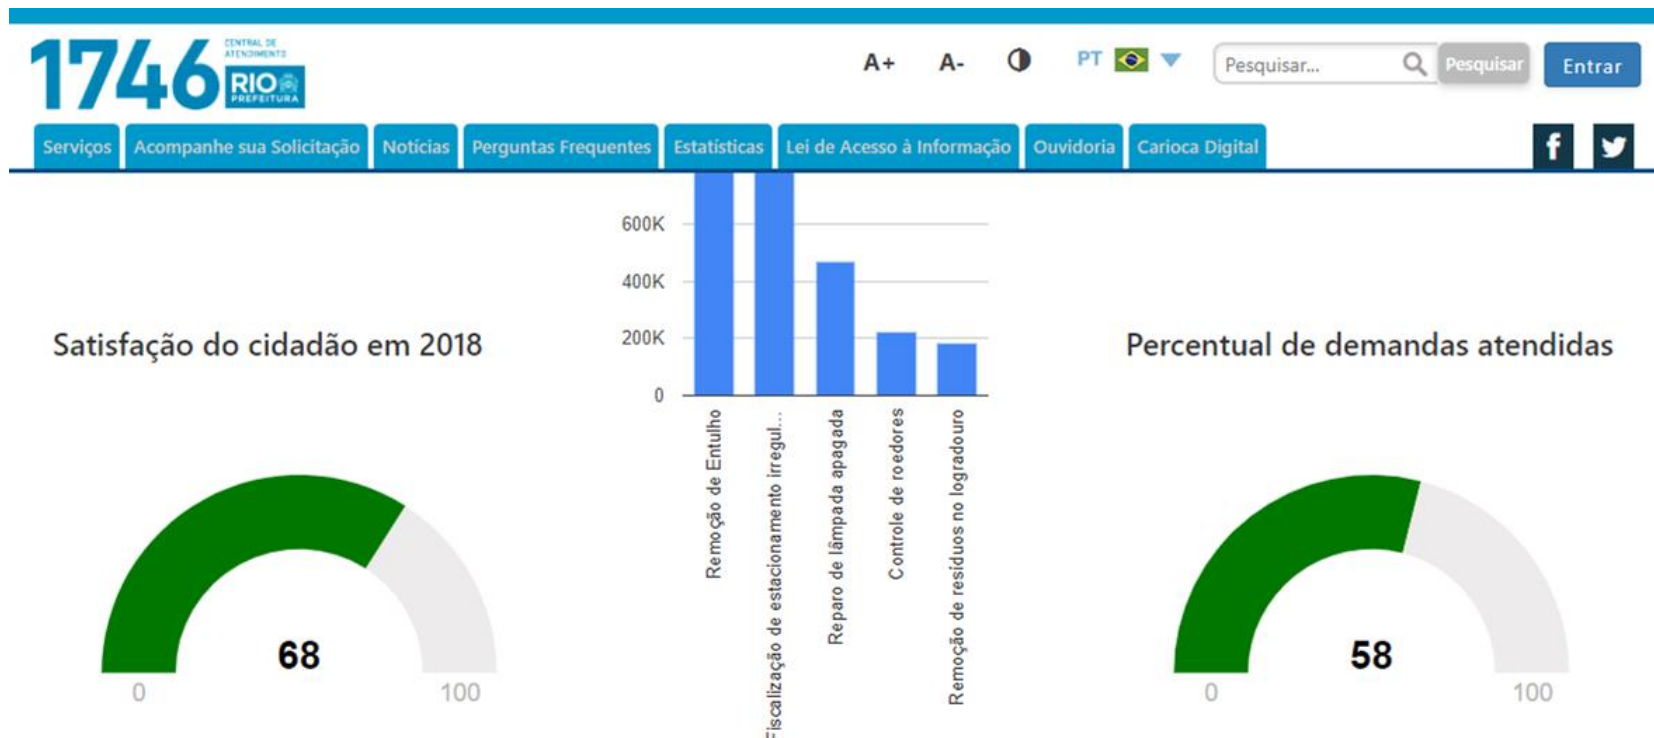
1746 CENTRAL DE ATENDIMENTO RIO PREFEITURA

A+ A- PT Pesquisar... Pesquisar Entrar

Serviços | Acompanhe sua Solicitação | Notícias | Perguntas Frequentes | Estatísticas | Lei de Acesso à Informação | Ouvidoria | Carioca Digital

Satisfação do cidadão em 2018

68

0 100

600K
400K
200K
0

Remoção de Entulho
Fiscalização de estacionamento irregul...
Reparo de lâmpada apagada
Controle de roedores
Remoção de resíduos no logradouro

Percentual de demandas atendidas

58

0 100